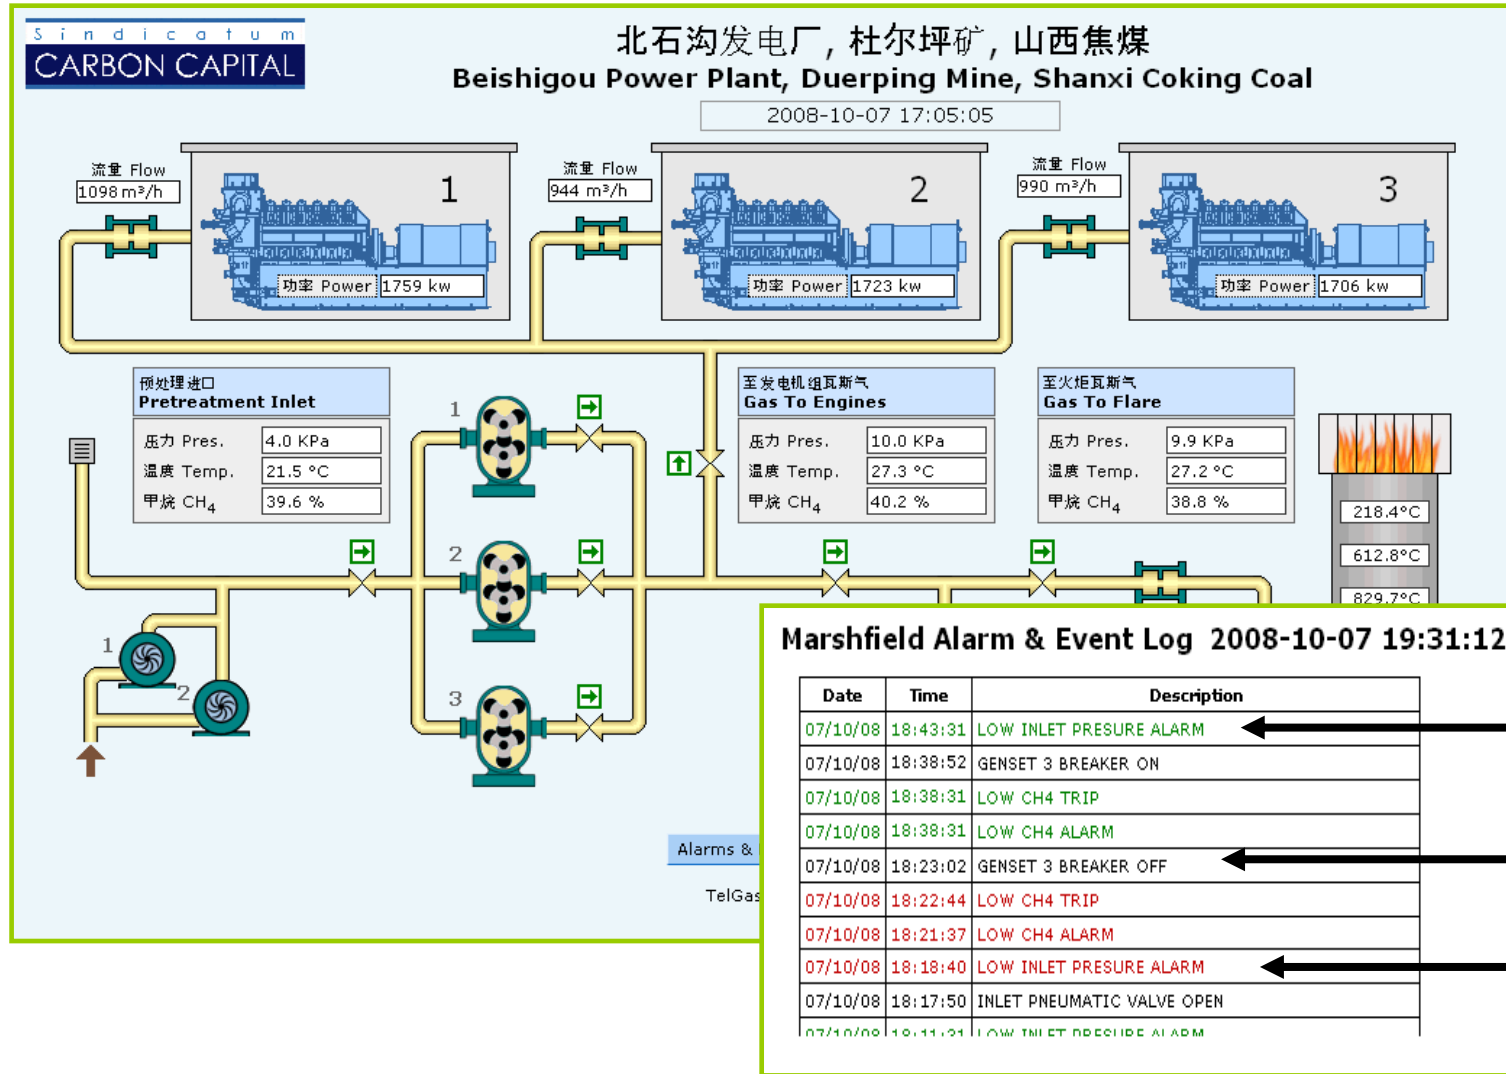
Sindicatum
CARBON CAPITAL

北石沟发电厂, 杜尔坪矿, 山西焦煤
Beishigou Power Plant, Duerping Mine, Shanxi Coking Coal

2008-10-07 17:05:05

流量 Flow
1098 m³/h

1

功率 Power 1759 kw

流量 Flow
944 m³/h

2

功率 Power 1723 kw

流量 Flow
990 m³/h

3

功率 Power 1706 kw

预处理进口
Pretreatment Inlet

| | |
|---|---|
| 压力 Pres. | 4.0 KPa |
| 温度 Temp. | 21.5 °C |
| 甲烷 $CH_4$ | 39.6 % |

至发电机组瓦斯气
Gas To Engines

| | |
|---|---|
| 压力 Pres. | 10.0 KPa |
| 温度 Temp. | 27.3 °C |
| 甲烷 $CH_4$ | 40.2 % |

至火炬瓦斯气
Gas To Flare

| | |
|---|---|
| 压力 Pres. | 9.9 KPa |
| 温度 Temp. | 27.2 °C |
| 甲烷 $CH_4$ | 38.8 % |

218.4°C
612.8°C
829.7°C

1
2
3
1
2

Alarms &
TelGas

Marshfield Alarm & Event Log 2008-10-07 19:31:12

| Date | Time | Description |
|---|---|---|
| 07/10/08 | 18:43:31 | LOW INLET PRESURE ALARM |
| 07/10/08 | 18:38:52 | GENSET 3 BREAKER ON |
| 07/10/08 | 18:38:31 | LOW CH4 TRIP |
| 07/10/08 | 18:38:31 | LOW CH4 ALARM |
| 07/10/08 | 18:23:02 | GENSET 3 BREAKER OFF |
| 07/10/08 | 18:22:44 | LOW CH4 TRIP |
| 07/10/08 | 18:21:37 | LOW CH4 ALARM |
| 07/10/08 | 18:18:40 | LOW INLET PRESURE ALARM |
| 07/10/08 | 18:17:50 | INLET PNEUMATIC VALVE OPEN |
| 07/10/08 | 18:11:31 | LOW INLET PRESURE ALARM |